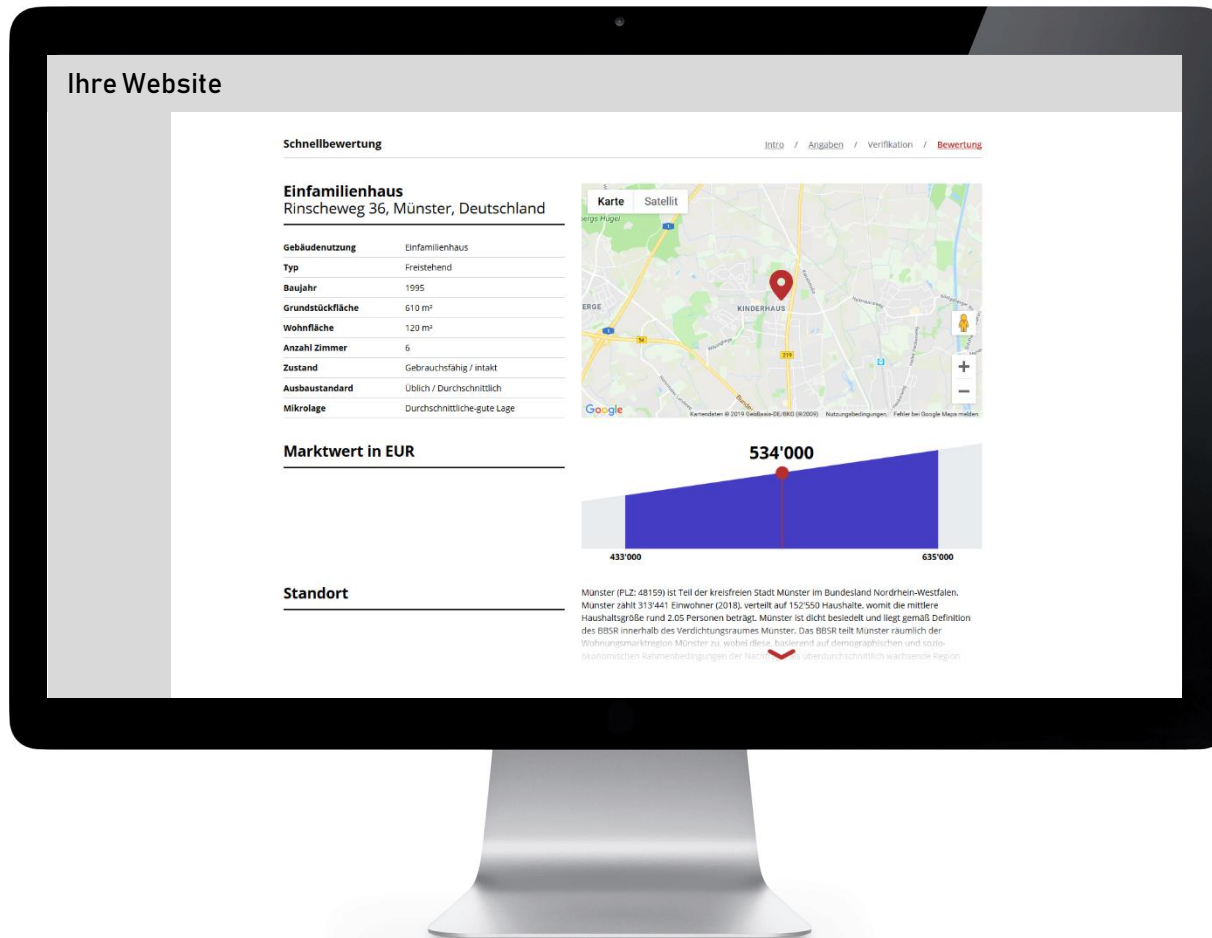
Ihre Website

Schnellbewertung

Intro / Angaben / Verifikation / Bewertung

Einfamilienhaus
Rinscheweg 36, Münster, Deutschland

| Gebäudenutzung | Einfamilienhaus |
|---|---|
| Typ | Freistehend |
| Baujahr | 1995 |
| Grundstückfläche | 610 m² |
| Wohnfläche | 120 m² |
| Anzahl Zimmer | 6 |
| Zustand | Gebrauchsfähig / intakt |
| Ausbaustandard | Üblich / Durchschnittlich |
| Mikrolage | Durchschnittliche-gute Lage |

Karte Satellit

KINDERHAUS

Google

Kartendaten © 2019 GeoBasis-DE/BKG (©2009) Nutzungsbedingungen Fehler bei Google Maps melden

Marktwert in EUR

534'000

433'000

635'000

Standort

Münster (PLZ: 48159) ist Teil der kreisfreien Stadt Münster im Bundesland Nordrhein-Westfalen. Münster zählt 313'441 Einwohner (2018), verteilt auf 152'550 Haushalte, womit die mittlere Haushaltsgröße rund 2.05 Personen beträgt. Münster ist dicht besiedelt und liegt gemäß Definition des BBSR innerhalb des Verdichtungsraumes Münster. Das BBSR teilt Münster räumlich der Wohnungsmarktregion Münster zu, wobei diese, basierend auf demographischen und sozio-ökonomischen Rahmenbedingungen der Nach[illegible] überdurchschnittlich wachsende Region